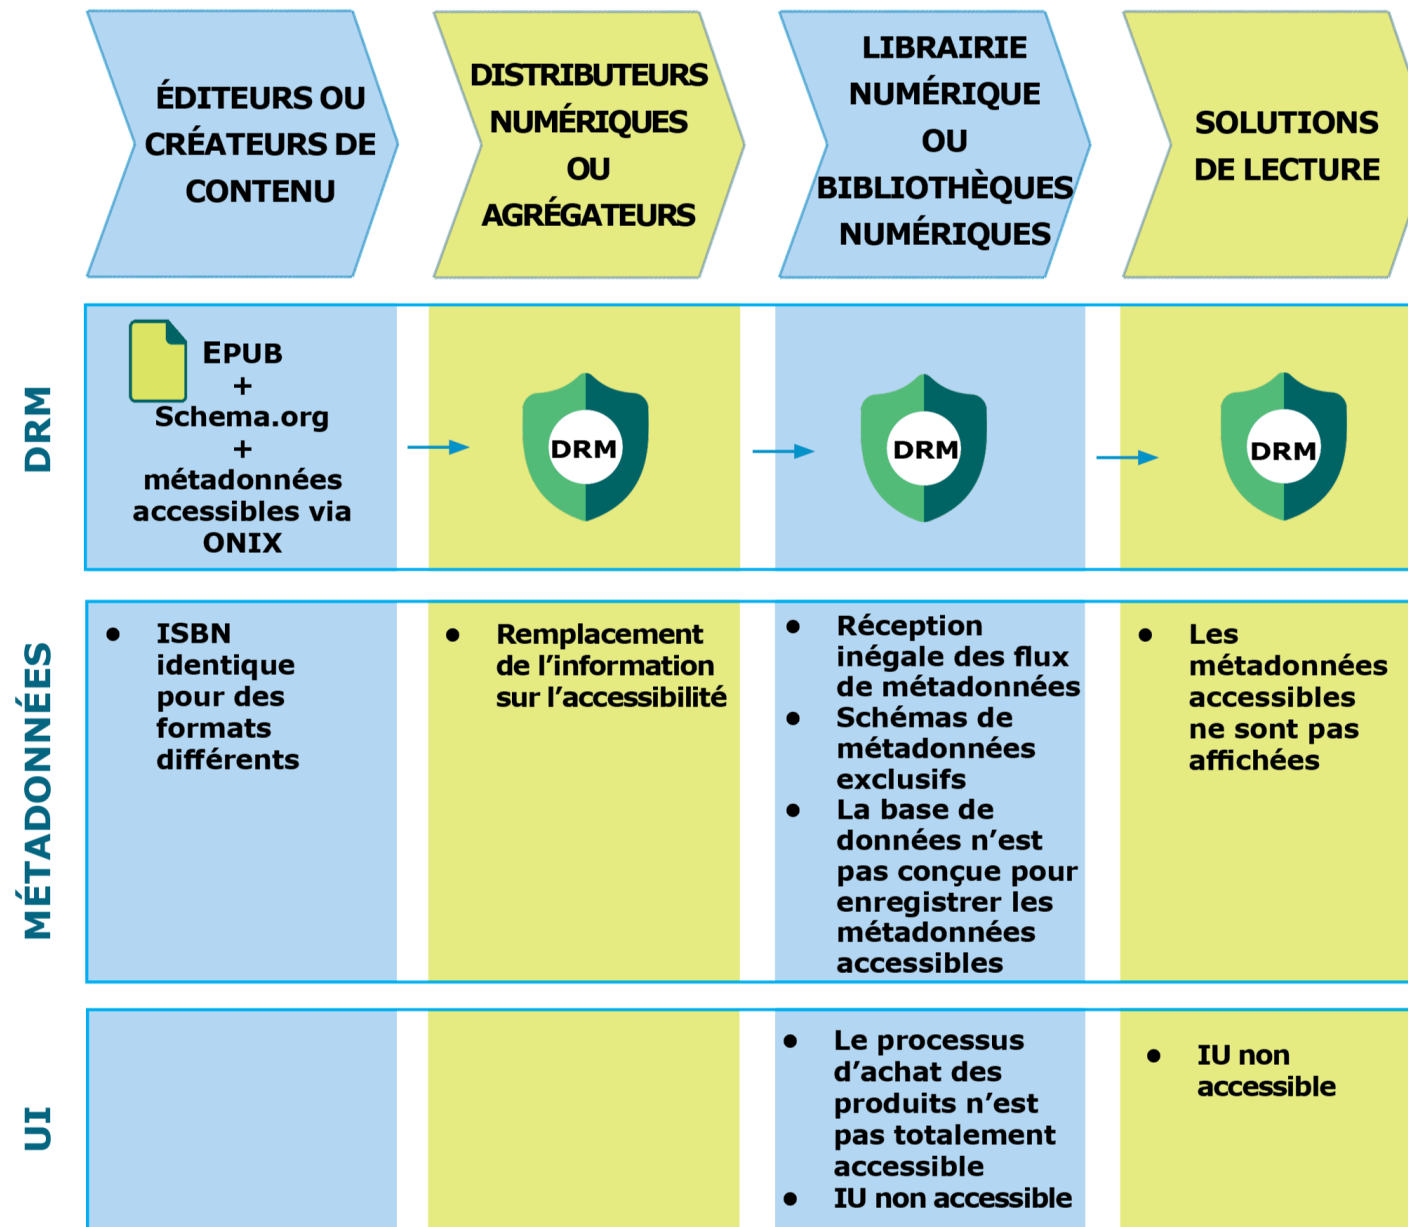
| | ÉDITEURS OU CRÉATEURS DE CONTENU | DISTRIBUTEURS NUMÉRIQUES OU AGRÉGATEURS | LIBRAIRIE NUMÉRIQUE OU BIBLIOTHÈQUES NUMÉRIQUES | SOLUTIONS DE LECTURE |
|---|---|---|---|---|
| DRM | EPUB + Schema.org + métadonnées accessibles via ONIX | DRM | DRM | DRM |
| MÉTADONNÉES | • ISBN identique pour des formats différents | • Remplacement de l'information sur l'accessibilité | • Réception inégale des flux de métadonnées • Schémas de métadonnées exclusifs • La base de données n'est pas conçue pour enregistrer les métadonnées accessibles | • Les métadonnées accessibles ne sont pas affichées |
| UI | | | • Le processus d'achat des produits n'est pas totalement accessible • IU non accessible | • IU non accessible |